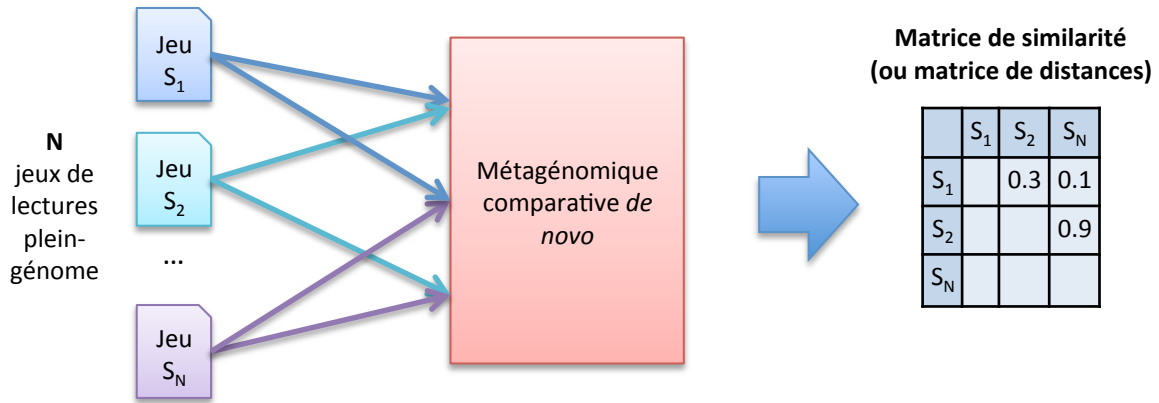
N
jeux de lectures plein-génome

Jeu $S_1$

Jeu $S_2$

...

Jeu $S_N$

Métagénomique comparative *de novo*

Matrice de similarité
(ou matrice de distances)

| | $S_1$ | $S_2$ | $S_N$ |
|---|---|---|---|
| $S_1$ | | 0.3 | 0.1 |
| $S_2$ | | | 0.9 |
| $S_N$ | | | |